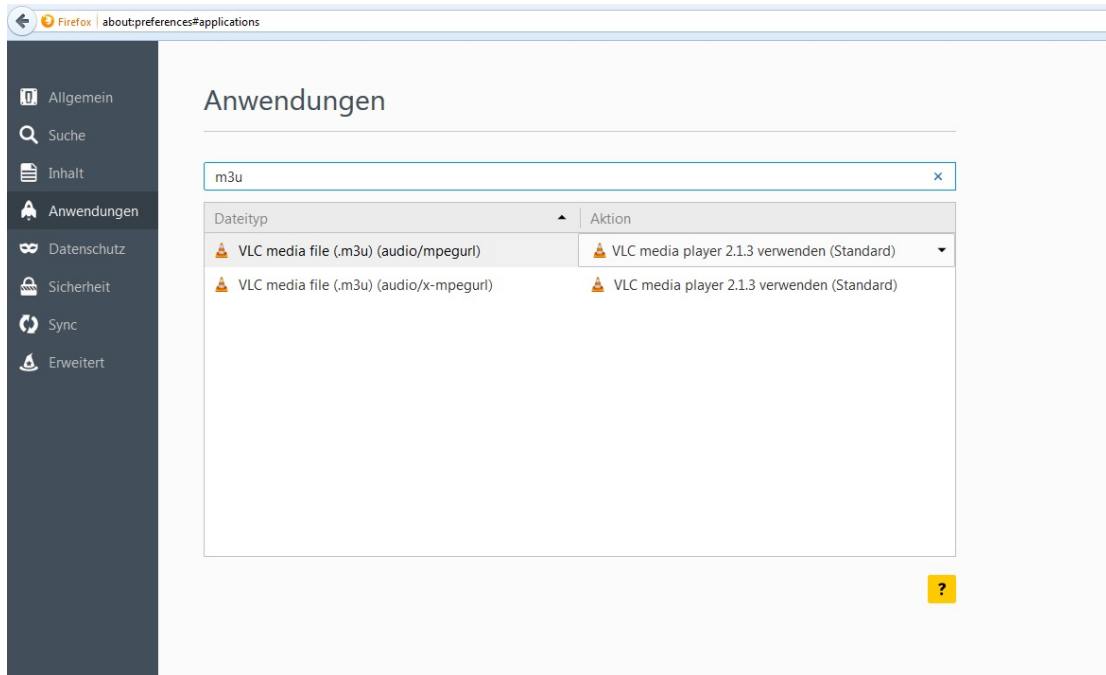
Firefox about:preferences#applications

Allgemein
Suche
Inhalt
Anwendungen
Datenschutz
Sicherheit
Sync
Erweitert

Anwendungen

m3u ×

| Dateityp | Aktion |
|---|---|
| VLC media file (.m3u) (audio/mpegurl) | VLC media player 2.1.3 verwenden (Standard) |
| VLC media file (.m3u) (audio/x-mpegurl) | VLC media player 2.1.3 verwenden (Standard) |

?